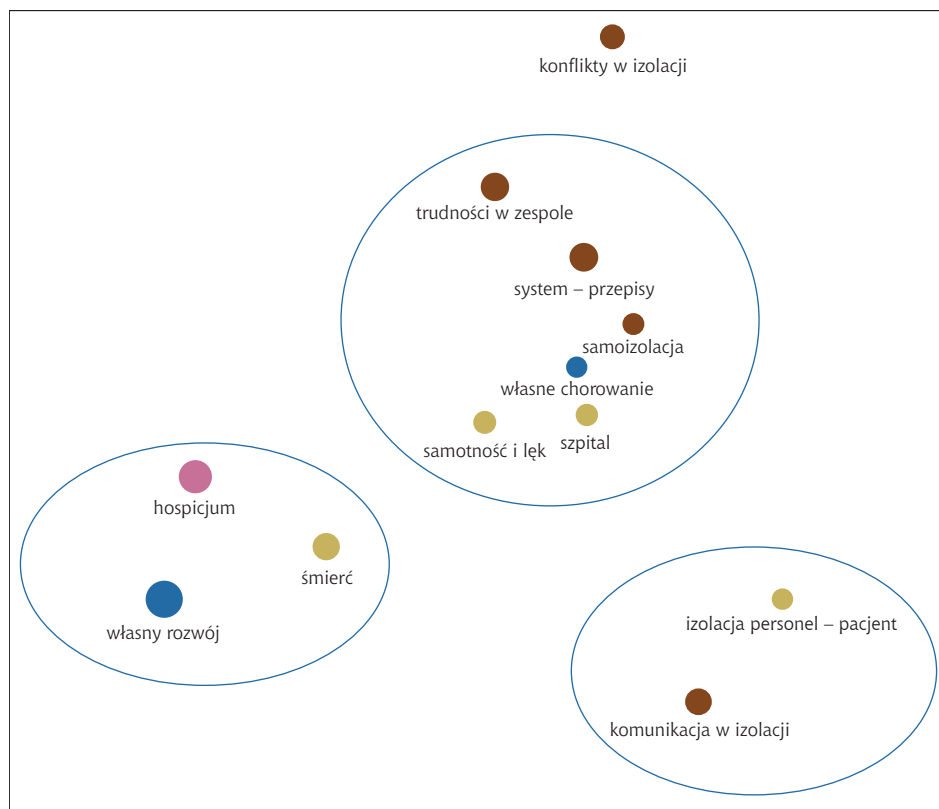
konflikty w izolacji

trudności w zespole

system – przepisy

samoizolacja

własne chorowanie

samotność i lęk

szpital

hospicjum

śmierć

własny rozwój

izolacja personel – pacjent

komunikacja w izolacji